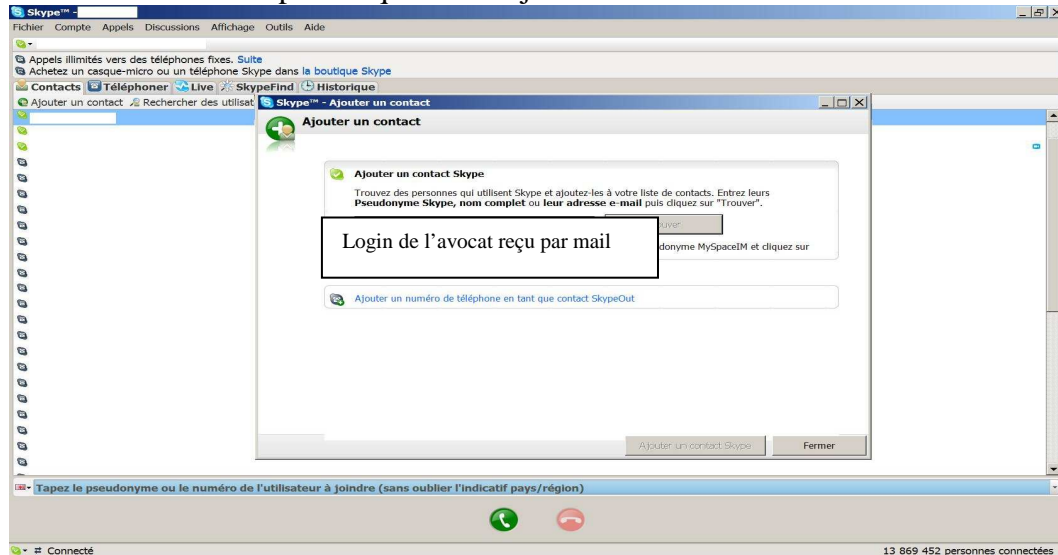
Skype™ -
Fichier Compte Appels Discussions Affichage Outils Aide

Appels illimités vers des téléphones fixes. Suite
Achetez un casque-micro ou un téléphone Skype dans la boutique Skype

Contacts Téléphoner Live SkypeFind Historique

Ajouter un contact Rechercher des utilisat

Skype™ - Ajouter un contact

Ajouter un contact

Ajouter un contact Skype

Trouvez des personnes qui utilisent Skype et ajoutez-les à votre liste de contacts. Entrez leurs **Pseudonyme Skype, nom complet** ou **leur adresse e-mail** puis cliquez sur "Trouver".

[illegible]uver

Login de l'avocat reçu par mail

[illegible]donyme MySpaceIM et cliquez sur

Ajouter un numéro de téléphone en tant que contact SkypeOut

Ajouter un contact Skype Fermer

Tapez le pseudonyme ou le numéro de l'utilisateur à joindre (sans oublier l'indicatif pays/région)

Connecté

13 869 452 personnes connectées